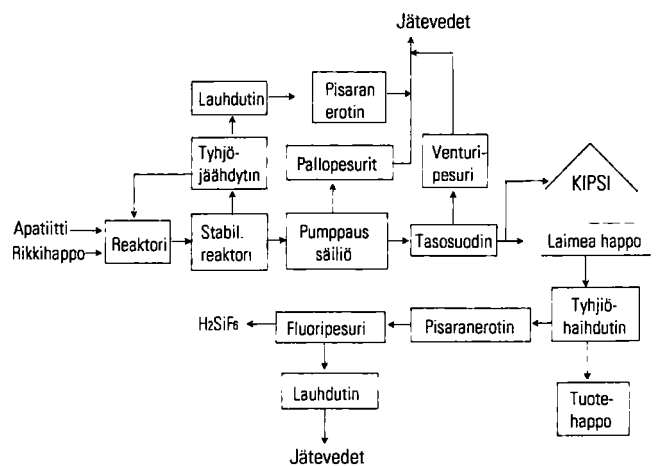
Jätevedet

Lauhdutin

Pisaran erotin

Tyhjö-jäähdytin

Pallopesurit

Venturi-pesuri

KIPSI

Apatiitti

Rikkihappo

Reaktori

Stabil. reaktori

Pumppaus säiliö

Tasosuodin

Laimea happo

Tyhjö-haihdutin

$H_2SiF_6$

Fluoripesuri

Pisaranerotin

Tuote-happo

Lauhdutin

Jätevedet